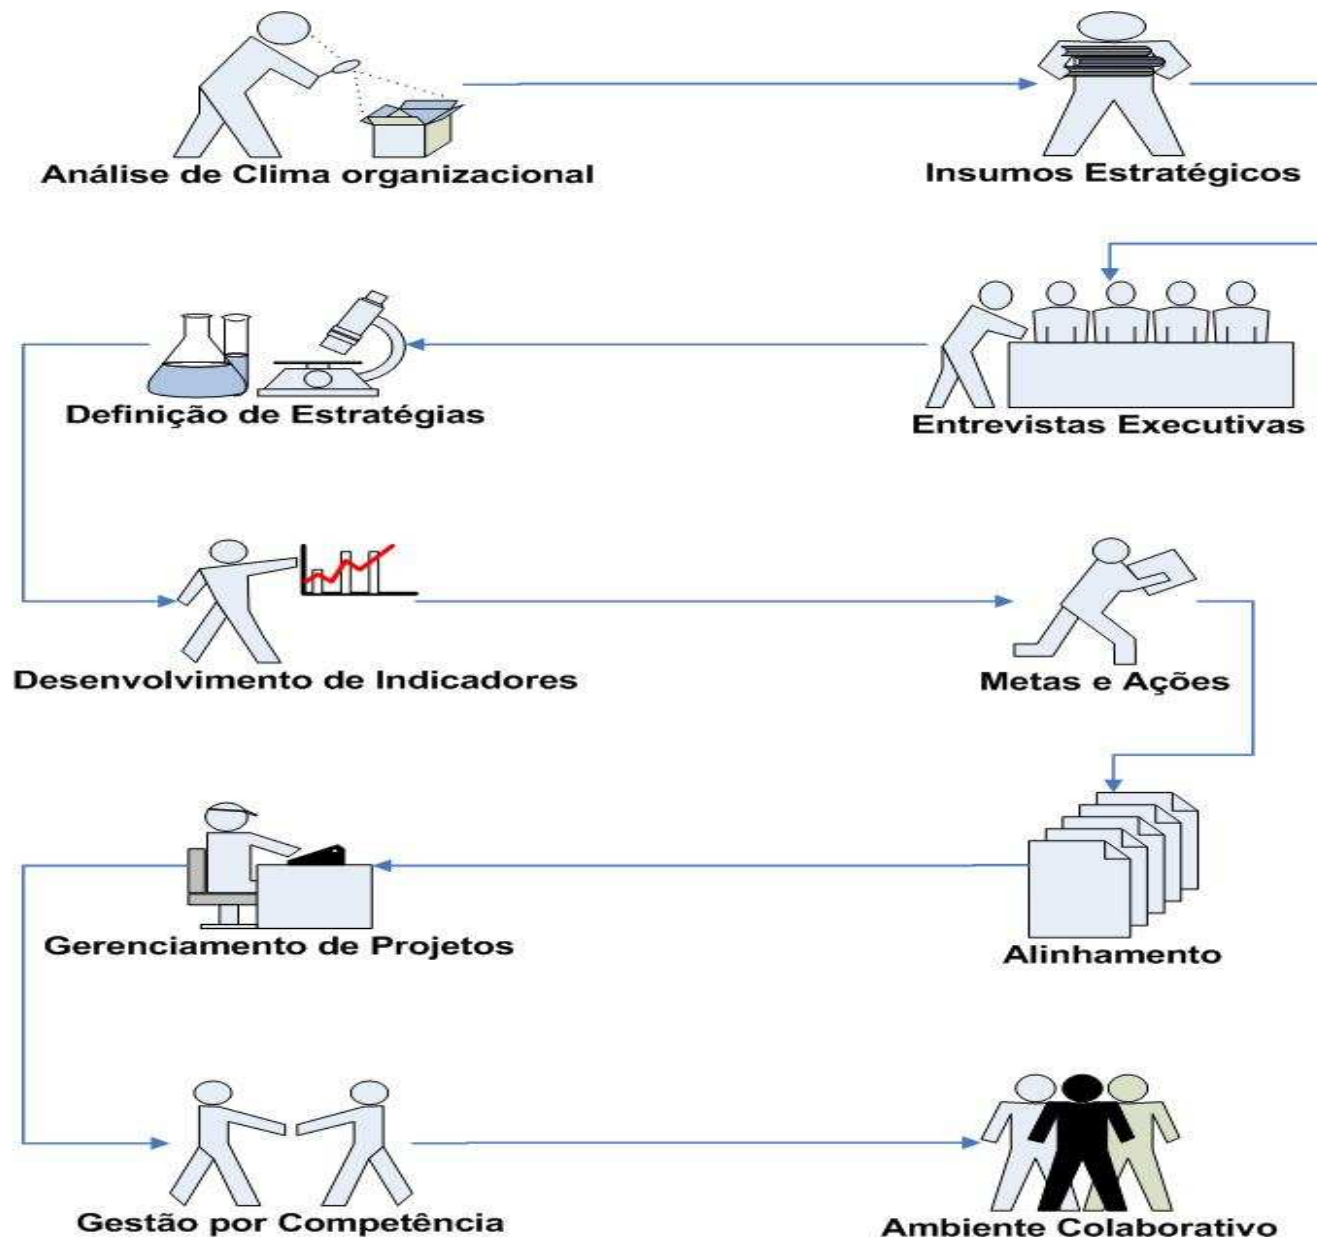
Análise de Clima organizacional

Insumos Estratégicos

Definição de Estratégias

Entrevistas Executivas

Desenvolvimento de Indicadores

Metas e Ações

Gerenciamento de Projetos

Alinhamento

Gestão por Competência

Ambiente Colaborativo